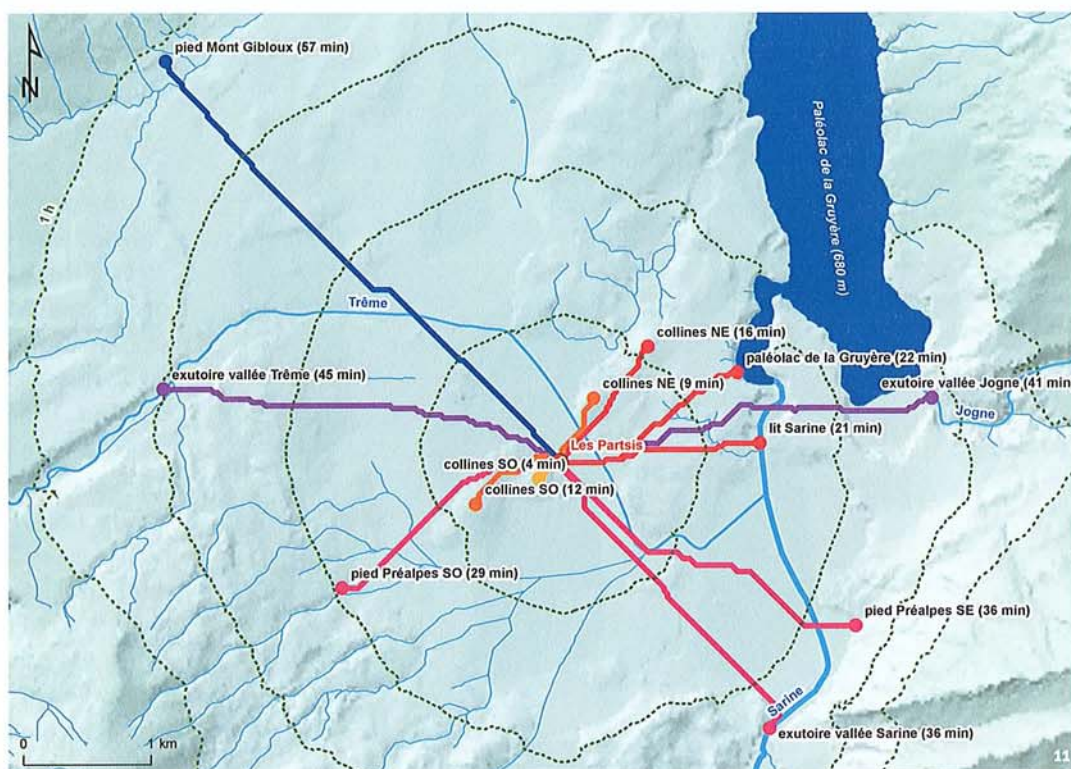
N

pied Mont Gibloux (57 min)

Paléolac de la Gruyère (680 m)

1 h

Trême

collines NE (16 min)

paléolac de la Gruyère (22 min)

exutoire vallée Trême (45 min)

collines NE (9 min)

exutoire vallée Jogne (41 min

Jogne

lit Sarine (21 min)

Les Partsis

collines SO (4 min)

collines SO (12 min)

pied Préalpes SO (29 min)

pied Préalpes SE (36 min)

Sarine

0

1 km

exutoire vallée Sarine (36 min)

11